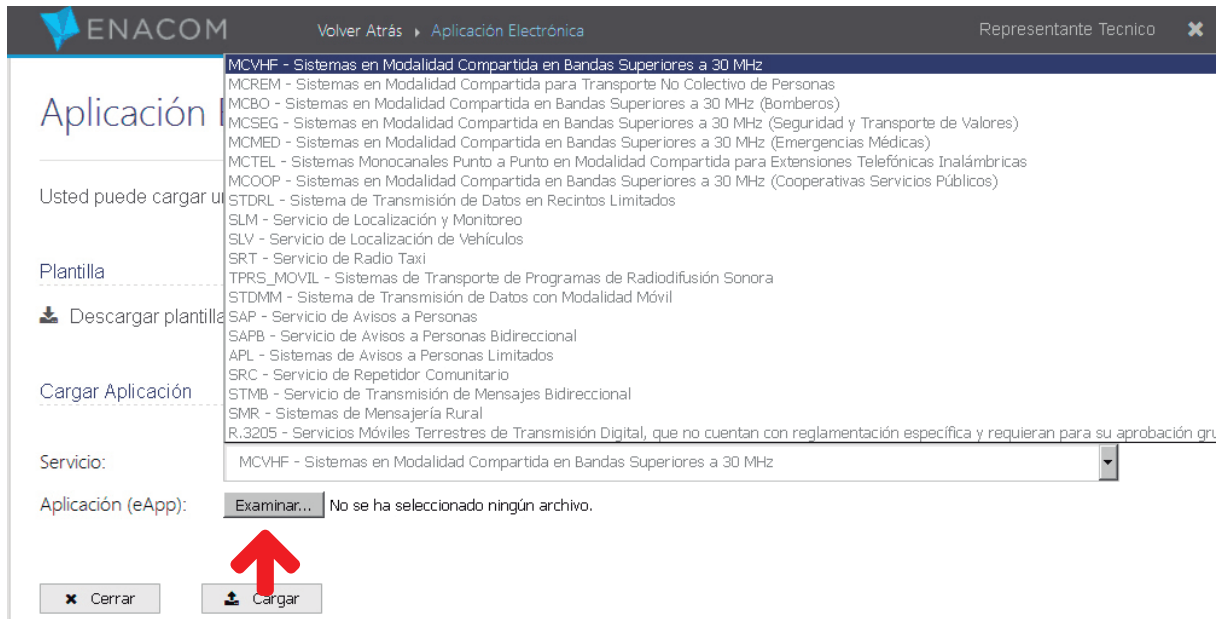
ENACOM

Volver Atrás ▸ Aplicación Electrónica

Representante Tecnico

Aplicación E

Usted puede cargar u

Plantilla

Descargar plantilla

Cargar Aplicación

MCVHF - Sistemas en Modalidad Compartida en Bandas Superiores a 30 MHz
MCREM - Sistemas en Modalidad Compartida para Transporte No Colectivo de Personas
MCBO - Sistemas en Modalidad Compartida en Bandas Superiores a 30 MHz (Bomberos)
MCSEG - Sistemas en Modalidad Compartida en Bandas Superiores a 30 MHz (Seguridad y Transporte de Valores)
MCMED - Sistemas en Modalidad Compartida en Bandas Superiores a 30 MHz (Emergencias Médicas)
MCTEL - Sistemas Monocanales Punto a Punto en Modalidad Compartida para Extensiones Telefónicas Inalámbricas
MCOOP - Sistemas en Modalidad Compartida en Bandas Superiores a 30 MHz (Cooperativas Servicios Públicos)
STDRL - Sistema de Transmisión de Datos en Recintos Limitados
SLM - Servicio de Localización y Monitoreo
SLV - Servicio de Localización de Vehículos
SRT - Servicio de Radio Taxi
TPRS_MOVIL - Sistemas de Transporte de Programas de Radiodifusión Sonora
STDMM - Sistema de Transmisión de Datos con Modalidad Móvil
SAP - Servicio de Avisos a Personas
SAPB - Servicio de Avisos a Personas Bidireccional
APL - Sistemas de Avisos a Personas Limitados
SRC - Servicio de Repetidor Comunitario
STMB - Servicio de Transmisión de Mensajes Bidireccional
SMR - Sistemas de Mensajería Rural
R.3205 - Servicios Móviles Terrestres de Transmisión Digital, que no cuentan con reglamentación específica y requieran para su aprobación gru

Servicio: MCVHF - Sistemas en Modalidad Compartida en Bandas Superiores a 30 MHz

Aplicación (eApp): Examinar... No se ha seleccionado ningún archivo.

Cerrar

Cargar